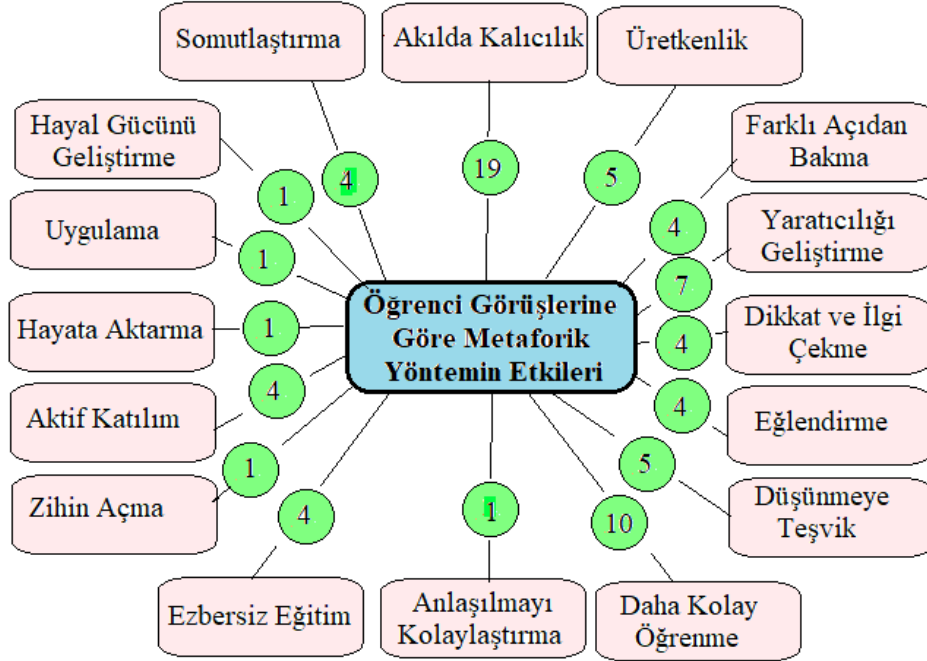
Somutlaştırma
4
Akılda Kalıcılık
19
Üretkenlik
5
Hayal Gücünü Geliştirme
1
Farklı Açıdan Bakma
4
Uygulama
1
Yaratıcılığı Geliştirme
7
Hayata Aktarma
1
Öğrenci Görüşlerine Göre Metaforik Yöntemin Etkileri
Dikkat ve İlgi Çekme
4
4
Aktif Katılım
4
Eğlendirme
1
Zihin Açma
5
Düşünmeye Teşvik
4
1
10
Ezbersiz Eğitim
Anlaşılmayı Kolaylaştırma
Daha Kolay Öğrenme